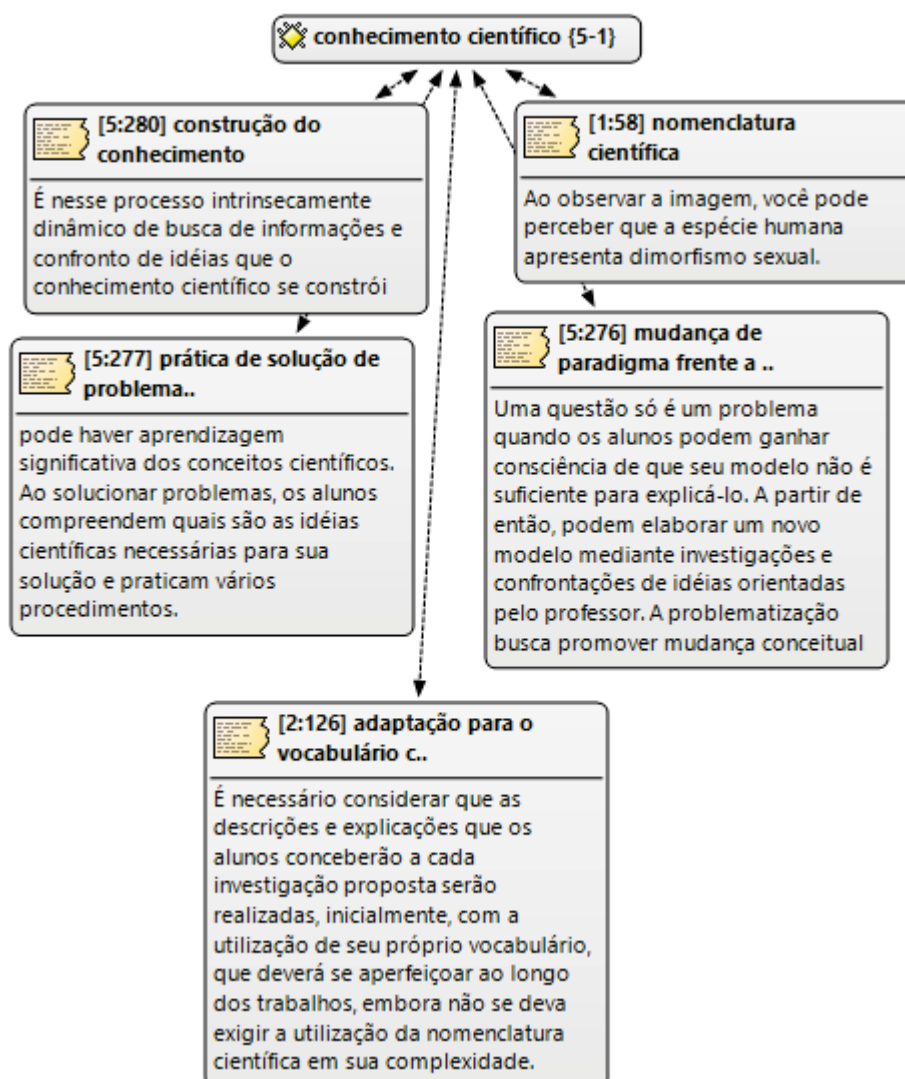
conhecimento científico {5-1}

[5:280] construção do conhecimento

É nesse processo intrinsecamente dinâmico de busca de informações e confronto de idéias que o conhecimento científico se constrói

[1:58] nomenclatura científica

Ao observar a imagem, você pode perceber que a espécie humana apresenta dimorfismo sexual.

[5:277] prática de solução de problema..

pode haver aprendizagem significativa dos conceitos científicos. Ao solucionar problemas, os alunos compreendem quais são as idéias científicas necessárias para sua solução e praticam vários procedimentos.

[5:276] mudança de paradigma frente a ..

Uma questão só é um problema quando os alunos podem ganhar consciência de que seu modelo não é suficiente para explicá-lo. A partir de então, podem elaborar um novo modelo mediante investigações e confrontações de idéias orientadas pelo professor. A problematização busca promover mudança conceitual

[2:126] adaptação para o vocabulário c..

É necessário considerar que as descrições e explicações que os alunos conceberão a cada investigação proposta serão realizadas, inicialmente, com a utilização de seu próprio vocabulário, que deverá se aperfeiçoar ao longo dos trabalhos, embora não se deva exigir a utilização da nomenclatura científica em sua complexidade.